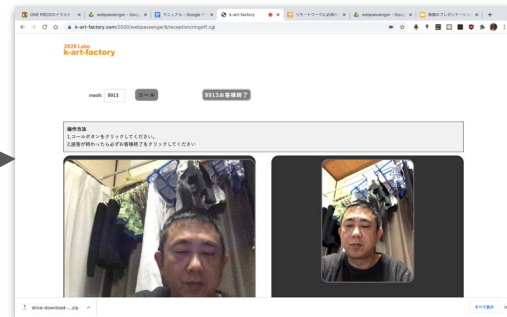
ONE PIECEのイラスト | webpassenger - Goo | マニュアル - Google | k-art-factory | リモートワークにお供の | webpassenger - Goo | 無題のプレゼンテーション

k-art-factory.com/2020/webpassenger9/reception/ringoff.cgi

2020 Labo
k-art-factory

mesh: 9913 コール 9913お客様終了

操作方法
1.コールボタンをクリックしてください。
2.接客が終わったら必ずお客様終了をクリックしてください

drive-download-....zip

すべて表示